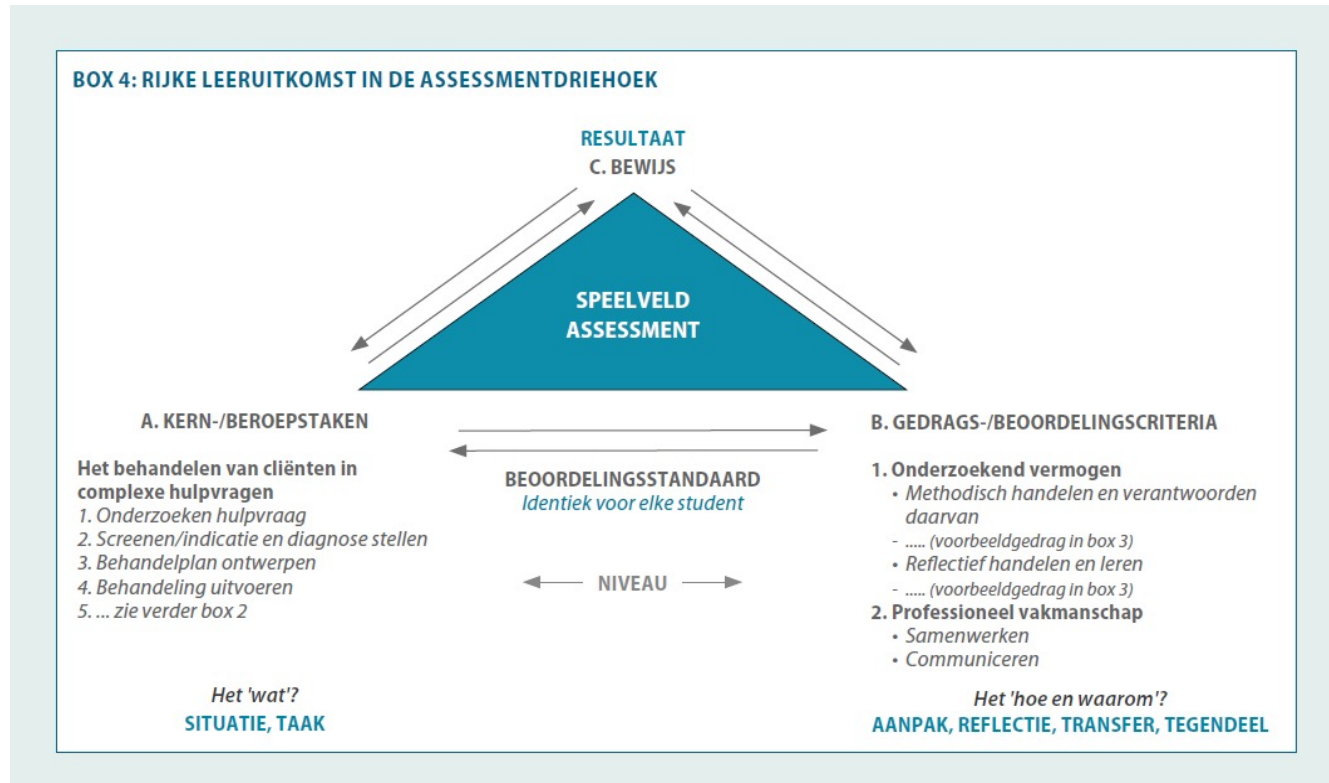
BOX 4: RIJKE LEERUITKOMST IN DE ASSESSMENTDRIEHOEK

RESULTAAT
C. BEWIJS

SPEELVELD
ASSESSMENT

A. KERN-/BEROEPSTAKEN

Het behandelen van cliënten in complexe hulpvragen
1. Onderzoeken hulpvraag
2. Screenen/indicatie en diagnose stellen
3. Behandelplan ontwerpen
4. Behandeling uitvoeren
5. ... zie verder box 2

Het 'wat'?
SITUATIE, TAAK

BEOORDELINGSSTANDAARD
Identiek voor elke student

NIVEAU

B. GEDRAGS-/BEOORDELINGSCRITERIA

1. Onderzoekend vermogen
• Methodisch handelen en verantwoorden daarvan
- ..... (voorbeeldgedrag in box 3)
• Reflectief handelen en leren
- ..... (voorbeeldgedrag in box 3)
2. Professioneel vakmanschap
• Samenwerken
• Communiceren

Het 'hoe en waarom'?
AANPAK, REFLECTIE, TRANSFER, TEGENDEEL